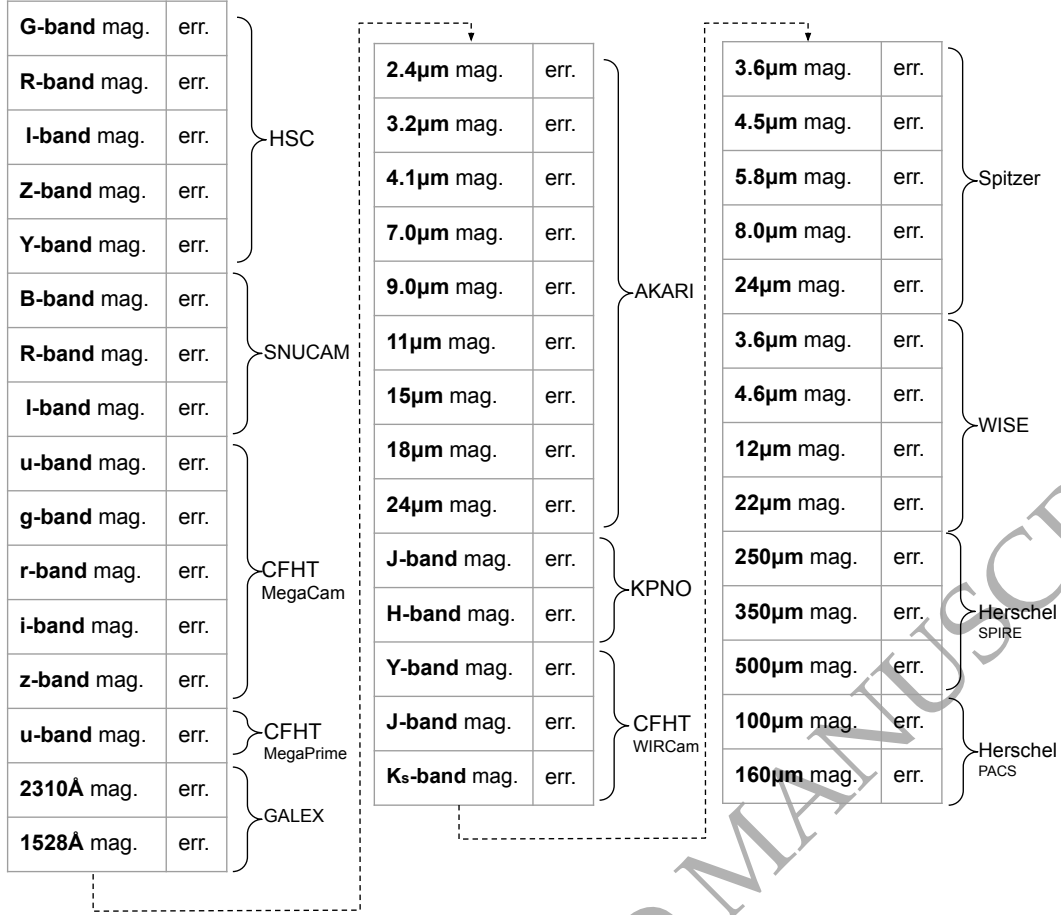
| G-band mag. | err. |
|---|---|
| R-band mag. | err. |
| I-band mag. | err. |
| Z-band mag. | err. |
| Y-band mag. | err. |
| B-band mag. | err. |
| R-band mag. | err. |
| I-band mag. | err. |
| u-band mag. | err. |
| g-band mag. | err. |
| r-band mag. | err. |
| i-band mag. | err. |
| z-band mag. | err. |
| u-band mag. | err. |
| 2310Å mag. | err. |
| 1528Å mag. | err. |

HSC
SNUCAM
CFHT MegaCam
CFHT MegaPrime
GALEX

| 2.4μm mag. | err. |
|---|---|
| 3.2μm mag. | err. |
| 4.1μm mag. | err. |
| 7.0μm mag. | err. |
| 9.0μm mag. | err. |
| 11μm mag. | err. |
| 15μm mag. | err. |
| 18μm mag. | err. |
| 24μm mag. | err. |
| J-band mag. | err. |
| H-band mag. | err. |
| Y-band mag. | err. |
| J-band mag. | err. |
| Ks-band mag. | err. |

AKARI
KPNO
CFHT WIRCam

| 3.6μm mag. | err. |
|---|---|
| 4.5μm mag. | err. |
| 5.8μm mag. | err. |
| 8.0μm mag. | err. |
| 24μm mag. | err. |
| 3.6μm mag. | err. |
| 4.6μm mag. | err. |
| 12μm mag. | err. |
| 22μm mag. | err. |
| 250μm mag. | err. |
| 350μm mag. | err. |
| 500μm mag. | err. |
| 100μm mag. | err. |
| 160μm mag. | err. |

Spitzer
WISE
Herschel SPIRE
Herschel PACS

MANUSCR